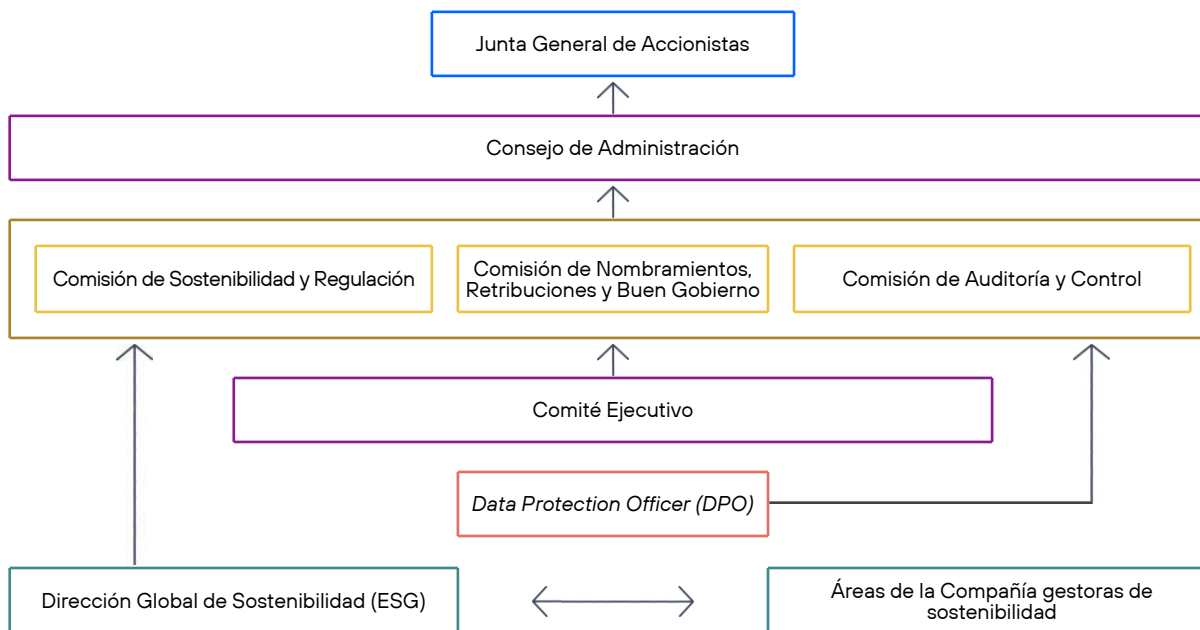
Junta General de Accionistas

Consejo de Administración

Comisión de Sostenibilidad y Regulación

Comisión de Nombramientos, Retribuciones y Buen Gobierno

Comisión de Auditoría y Control

Comité Ejecutivo

Data Protection Officer (DPO)

Dirección Global de Sostenibilidad (ESG)

Áreas de la Compañía gestoras de sostenibilidad